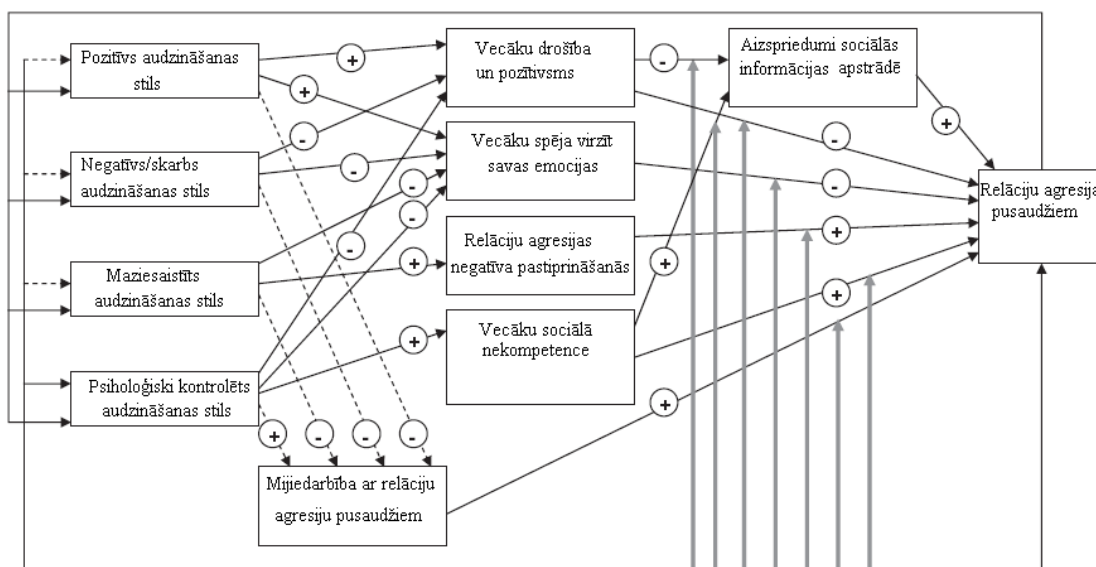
Pozitīvs audzināšanas stils

Negatīvs/skarbs audzināšanas stils

Maziesaistīts audzināšanas stils

Psiholoģiski kontrolēts audzināšanas stils

Vecāku drošība un pozitīvsms

Vecāku spēja virzīt savas emocijas

Relāciju agresijas negatīva pastiprināšanās

Vecāku sociālā nekompetence

Aizspriedumi sociālās informācijas apstrādē

Relāciju agresija pusaudžiem

Mijiedarbība ar relāciju agresiju pusaudžiem

+ + - - - - - - + + + - - + + + + + - - - + + - + +